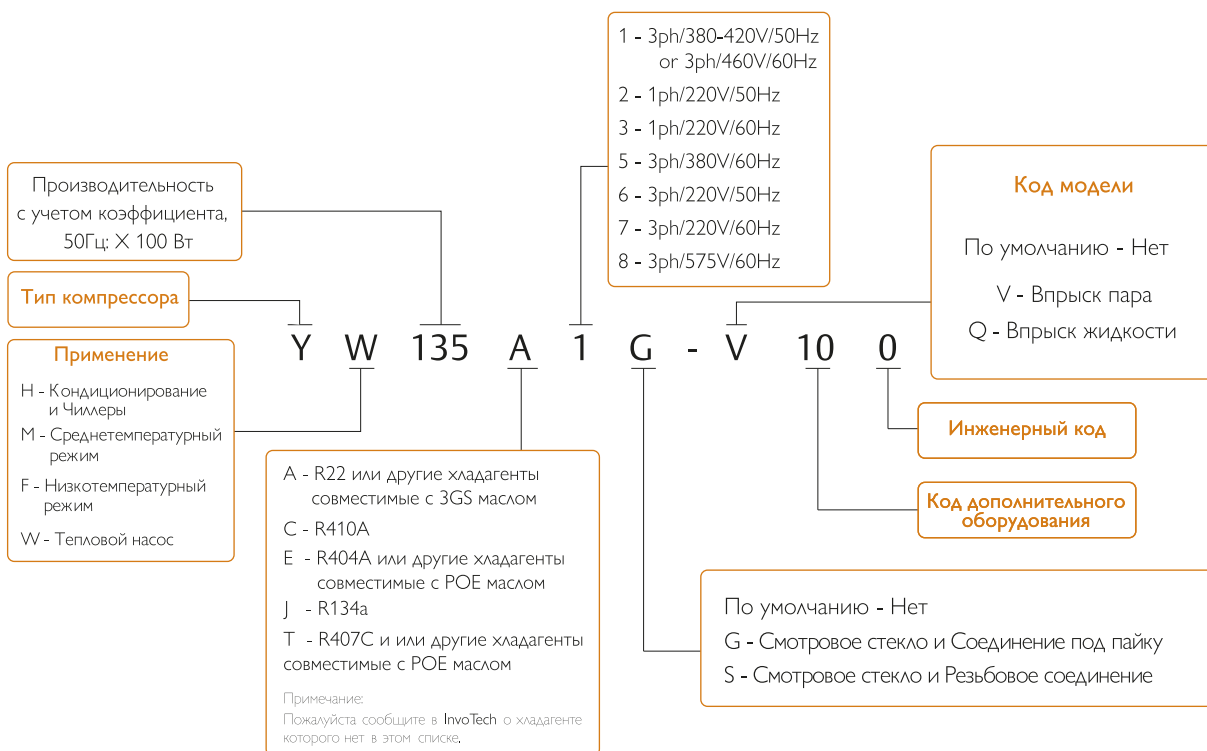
1 - 3ph/380-420V/50Hz
or 3ph/460V/60Hz
2 - 1ph/220V/50Hz
3 - 1ph/220V/60Hz
5 - 3ph/380V/60Hz
6 - 3ph/220V/50Hz
7 - 3ph/220V/60Hz
8 - 3ph/575V/60Hz

Производительность с учетом коэффициента, 50Гц: X 100 Вт

Тип компрессора

Код модели

По умолчанию - Нет

V - Впрыск пара

Q - Впрыск жидкости

Y W 135 A 1 G - V 10 0

Применение

H - Кондиционирование и Чиллеры
M - Среднетемпературный режим
F - Низкотемпературный режим
W - Тепловой насос

Инженерный код

Код дополнительного оборудования

A - R22 или другие хладагенты совместимые с 3GS маслом
C - R410A
E - R404A или другие хладагенты совместимые с POE маслом
J - R134a
T - R407C и или другие хладагенты совместимые с POE маслом

Примечание:
Пожалуйста сообщите в InvoTech о хладагенте которого нет в этом списке.

По умолчанию - Нет
G - Смотровое стекло и Соединение под пайку
S - Смотровое стекло и Резьбовое соединение